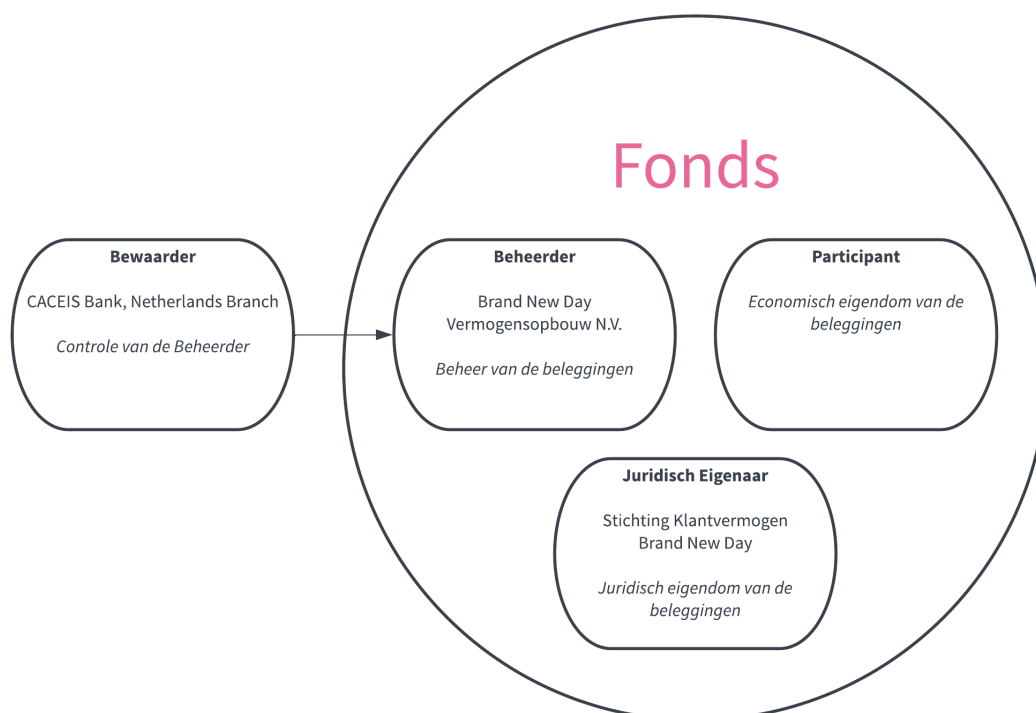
Fonds

Bewaarder

CACEIS Bank, Netherlands Branch

Controle van de Beheerder

Beheerder

Brand New Day Vermogensopbouw N.V.

Beheer van de beleggingen

Participant

Economisch eigendom van de beleggingen

Juridisch Eigenaar

Stichting Klantvermogen Brand New Day

Juridisch eigendom van de beleggingen